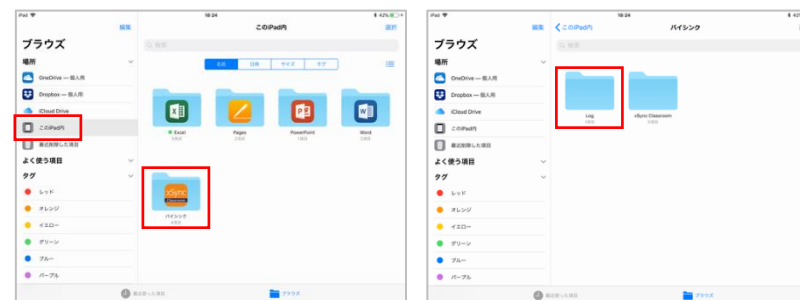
iPad
18:24
42%
編集
ブラウズ
このiPad内
選択
検索
場所
OneDrive — 個人用
Dropbox — 個人用
iCloud Drive
このiPad内
最近削除した項目
よく使う項目
タグ
レッド
オレンジ
イエロー
グリーン
ブルー
パープル
名前
日付
サイズ
タグ
Excel
Pages
PowerPoint
Word
xSync Classroom
バイシンク
最近使った項目
ブラウズ

iPad
18:24
42%
編集
ブラウズ
このiPad内
バイシンク
選択
検索
場所
OneDrive — 個人用
Dropbox — 個人用
iCloud Drive
このiPad内
最近削除した項目
よく使う項目
タグ
レッド
オレンジ
イエロー
グリーン
ブルー
パープル
Log
xSync Classroom
最近使った項目
ブラウズ